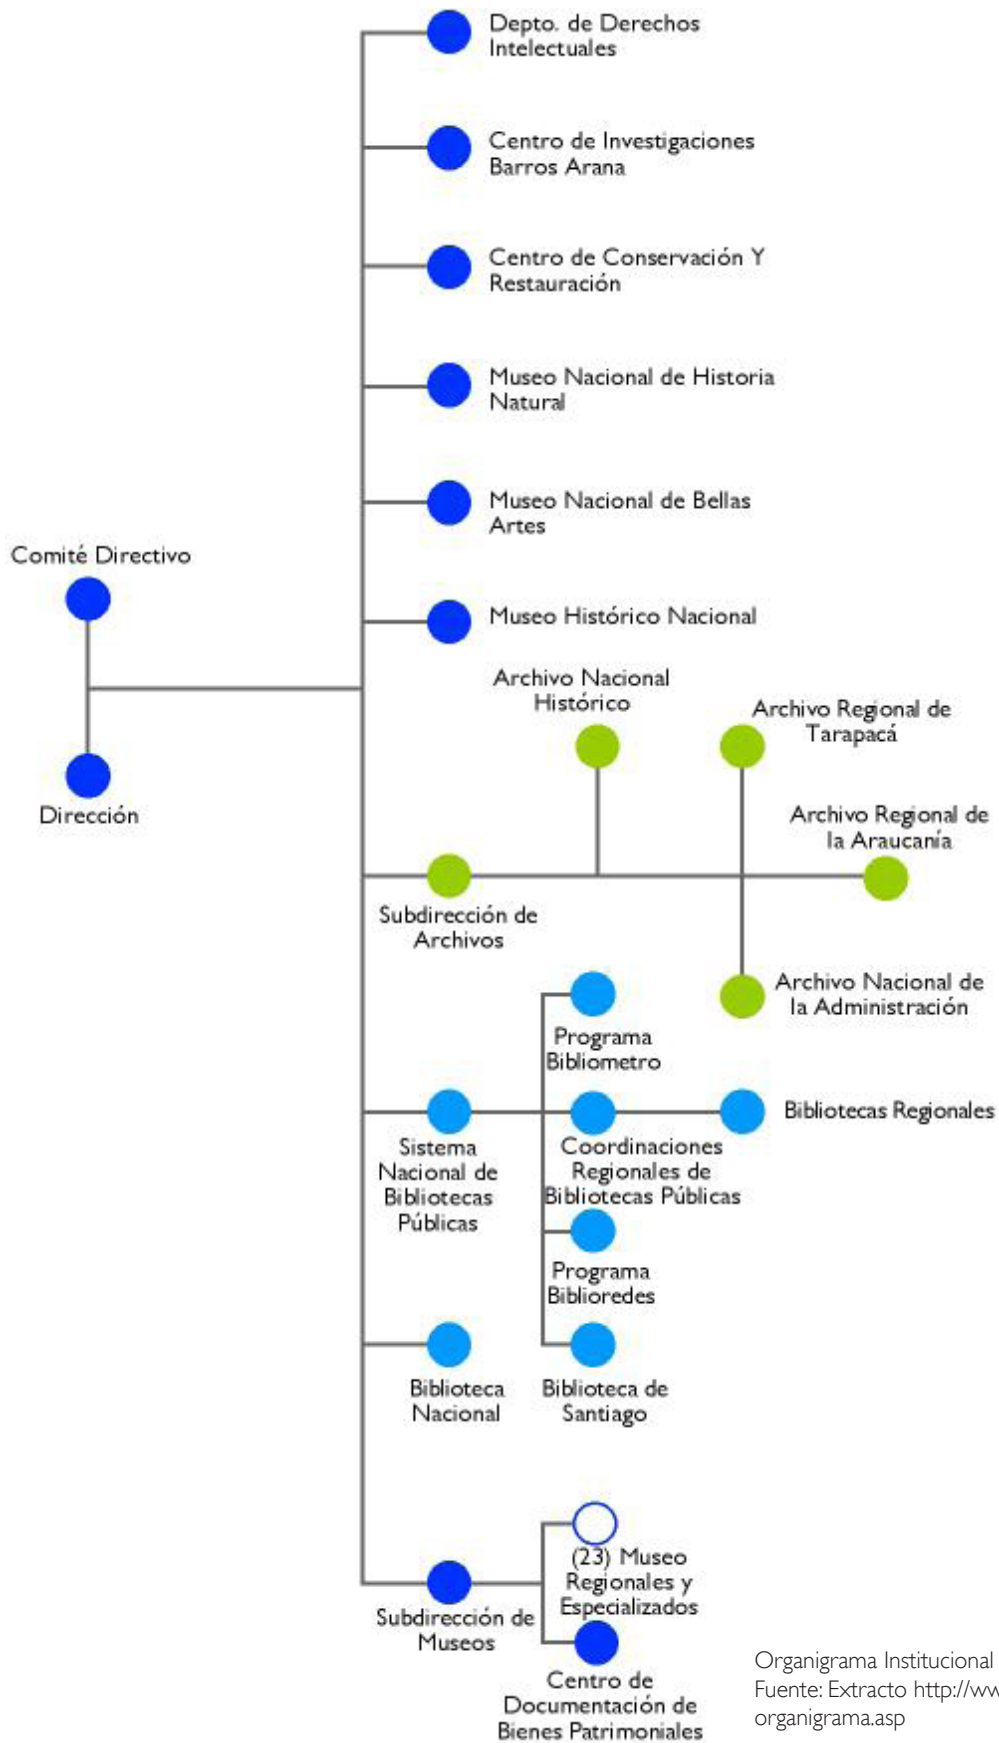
Depto. de Derechos Intelectuales

Centro de Investigaciones Barros Arana

Centro de Conservación Y Restauración

Museo Nacional de Historia Natural

Museo Nacional de Bellas Artes

Comité Directivo

Museo Histórico Nacional

Archivo Nacional Histórico

Archivo Regional de Tarapacá

Dirección

Archivo Regional de la Araucanía

Subdirección de Archivos

Archivo Nacional de la Administración

Programa Bibliometro

Bibliotecas Regionales

Sistema Nacional de Bibliotecas Públicas

Coordinaciones Regionales de Bibliotecas Públicas

Programa Bibliredes

Biblioteca Nacional

Biblioteca de Santiago

(23) Museo Regionales y Especializados

Subdirección de Museos

Centro de Documentación de Bienes Patrimoniales

Organigrama Institucional
Fuente: Extracto http://ww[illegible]
organigrama.asp